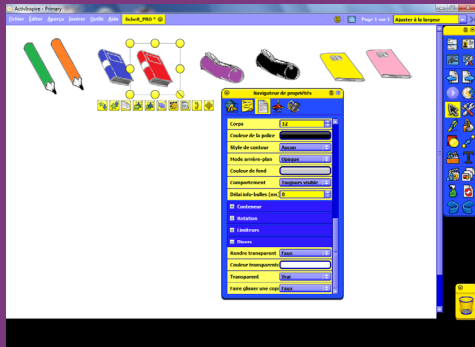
ActivInspire - Primary

Fichier Editer Aperçu Insérer Outils Aide fiche9_PRO *

Page 1 sur 1 Ajuster à la largeur

Navigateur de propriétés

Corps 12
Couleur de la police
Style de contour Aucun
Mode arrière-plan Opaque
Couleur de fond
Comportement Toujours visible
Délai info-bulles (en... 0
Conteneur
Rotation
Limiteurs
Divers
Rendre transparent Faux
Couleur transparente
Transparent Vrai
Faire glisser une copie Faux